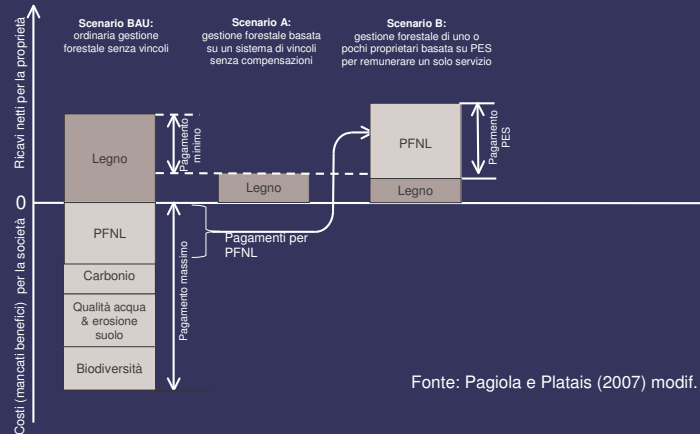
Ricavi netti per la proprietà

Costi (mancati benefici) per la società

0

Scenario BAU:
ordinaria gestione forestale senza vincoli

Scenario A:
gestione forestale basata su un sistema di vincoli senza compensazioni

Scenario B:
gestione forestale di uno o pochi proprietari basata su PES per remunerare un solo servizio

Legno

Pagamento minimo

Legno

PFNL

Legno

Pagamento PES

PFNL

Carbonio

Qualità acqua & erosione suolo

Biodiversità

Pagamento massimo

Pagamenti per PFNL

Fonte: Pagiola e Platais (2007) modif.